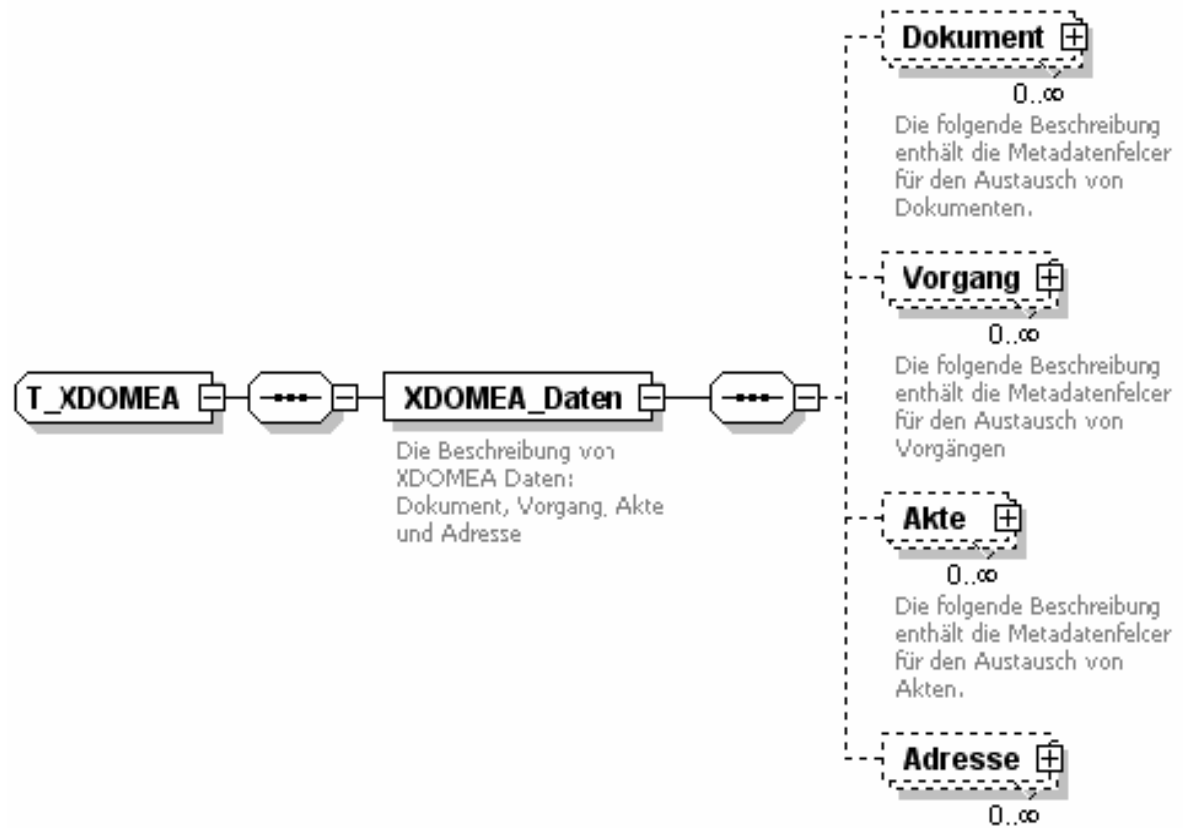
T_XDOMEA

XDOMEA_Daten

Die Beschreibung von XDOMEA Daten: Dokument, Vorgang, Akte und Adresse

Dokument

$0..\infty$

Die folgende Beschreibung enthält die Metadatenfelder für den Austausch von Dokumenten.

Vorgang

$0..\infty$

Die folgende Beschreibung enthält die Metadatenfelder für den Austausch von Vorgängen

Akte

$0..\infty$

Die folgende Beschreibung enthält die Metadatenfelder für den Austausch von Akten.

Adresse

$0..\infty$